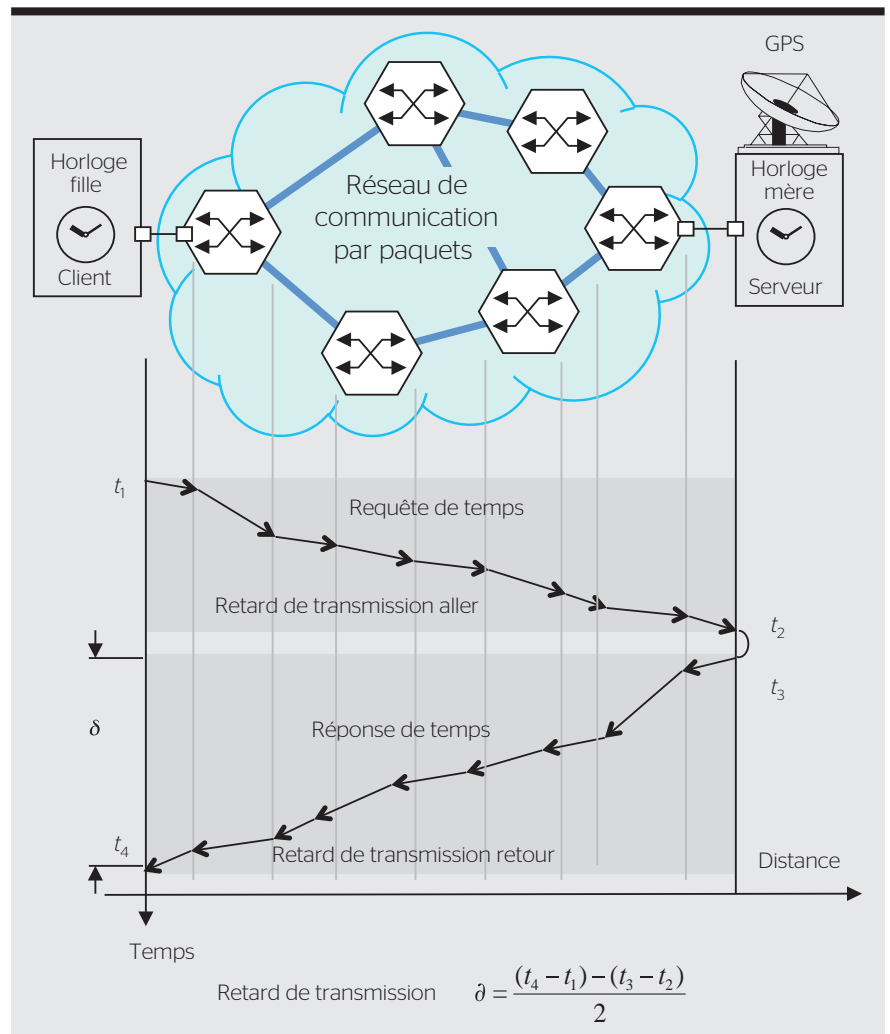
GPS

Horloge fille

Client

Réseau de communication par paquets

Horloge mère

Serveur

$t_1$

Requête de temps

Retard de transmission aller

$t_2$

$t_3$

$\delta$

Réponse de temps

$t_4$

Retard de transmission retour

Distance

Temps

Retard de transmission $\partial = \frac{(t_4 - t_1) - (t_3 - t_2)}{2}$